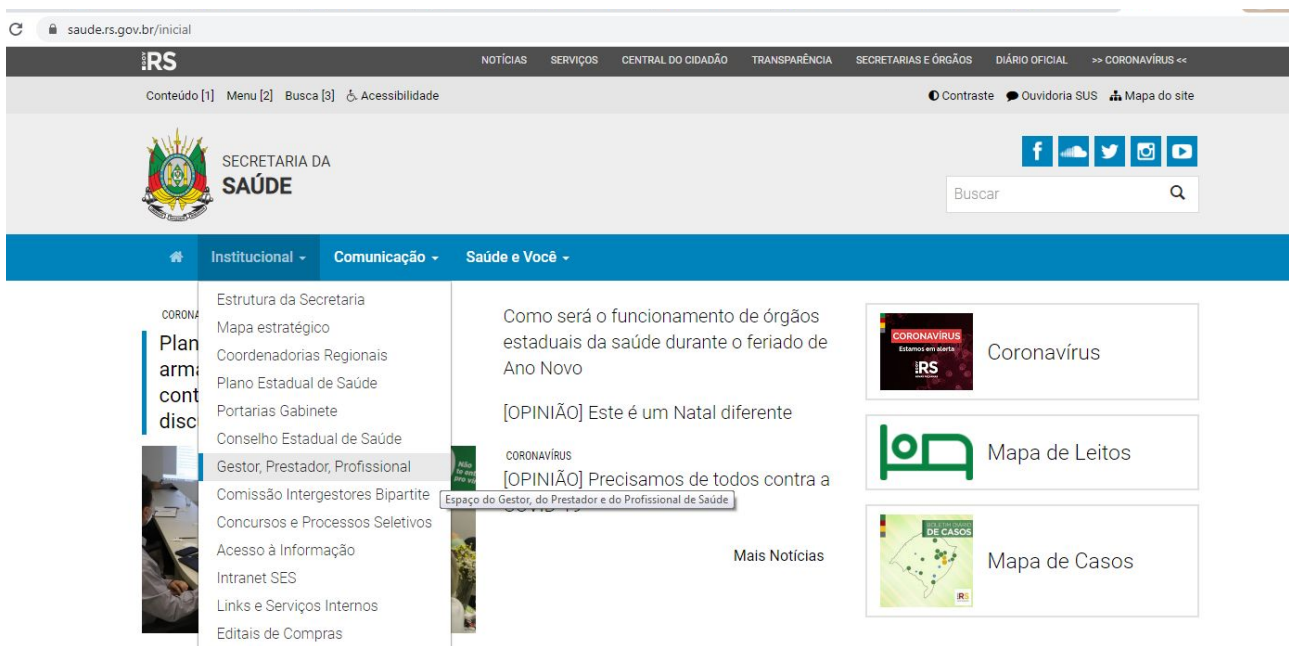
saude.rs.gov.br/inicial

RS

NOTÍCIAS SERVIÇOS CENTRAL DO CIDADÃO TRANSPARÊNCIA SECRETARIAS E ÓRGÃOS DIÁRIO OFICIAL >> CORONAVÍRUS <<

Conteúdo [1] Menu [2] Busca [3] Acessibilidade

Contraste Ovidoria SUS Mapa do site

SECRETARIA DA
SAÚDE

Buscar

Institucional Comunicação Saúde e Você

Estrutura da Secretaria
Mapa estratégico
Coordenadorias Regionais
Plano Estadual de Saúde
Portarias Gabinete
Conselho Estadual de Saúde
Gestor, Prestador, Profissional
Comissão Intergestores Bipartite
Concursos e Processos Seletivos
Acesso à Informação
Intranet SES
Links e Serviços Internos
Editais de Compras

Espaço do Gestor, do Prestador e do Profissional de Saúde

CORONA
Plan
arma
cont
disc

Como será o funcionamento de órgãos estaduais da saúde durante o feriado de Ano Novo

[OPINIÃO] Este é um Natal diferente

CORONAVÍRUS
[OPINIÃO] Precisamos de todos contra a COVID-19

Mais Notícias

CORONAVÍRUS
Estamos em alerta
RS

Coronavírus

Mapa de Leitos

BOLETIM DIÁRIO DE CASOS
RS

Mapa de Casos